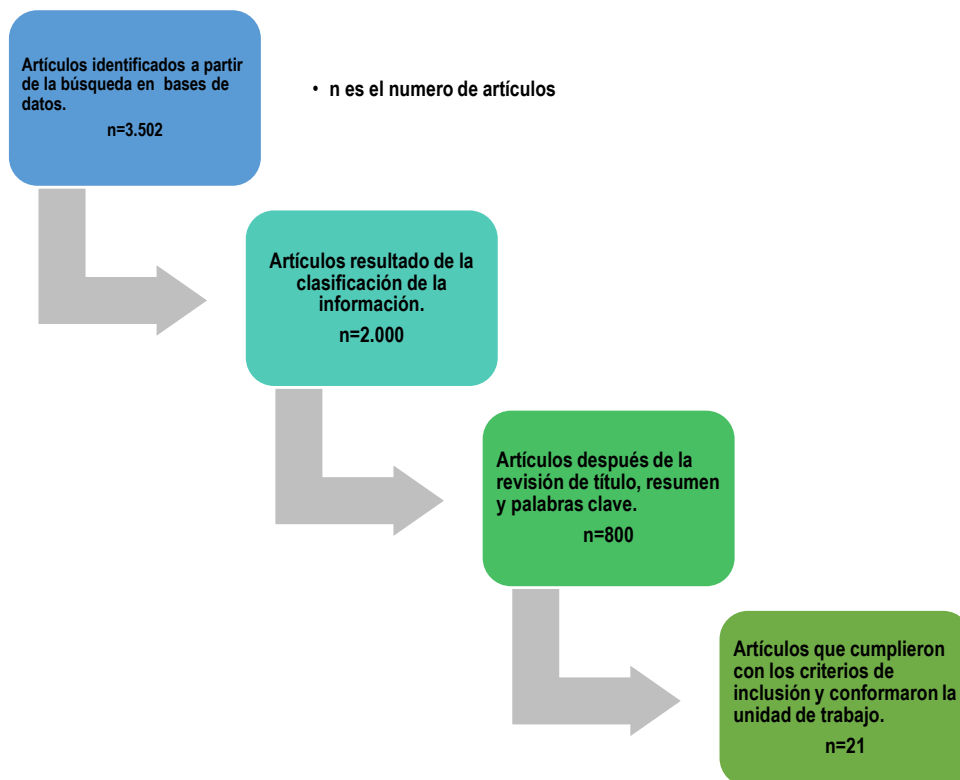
Artículos identificados a partir de la búsqueda en bases de datos.
n=3.502

• n es el numero de artículos

Artículos resultado de la clasificación de la información.
n=2.000

Artículos después de la revisión de título, resumen y palabras clave.
n=800

Artículos que cumplieron con los criterios de inclusión y conformaron la unidad de trabajo.
n=21